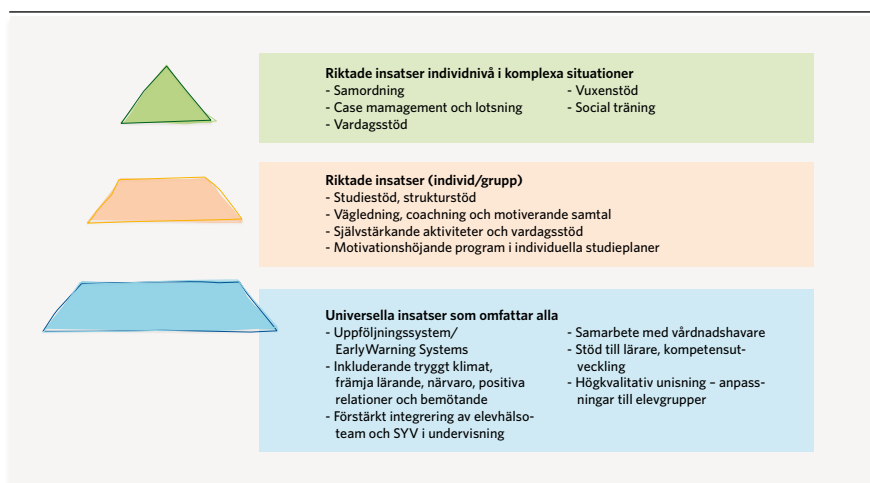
Riktade insatser individnivå i komplexa situationer
- Samordning
- Case mamagement och lotsning
- Vardagsstöd
- Vuxenstöd
- Social träning

Riktade insatser (individ/grupp)
- Studiestöd, strukturstöd
- Vägledning, coachning och motiverande samtal
- Självstärkande aktiviteter och vardagsstöd
- Motivationshöjande program i individuella studieplaner

Universella insatser som omfattar alla
- Uppföljningssystem/ EarlyWarning Systems
- Inkluderande tryggt klimat, främja lärande, närvaro, positiva relationer och bemötande
- Förstärkt integrering av elevhälsoteam och SYV i undervisning
- Samarbete med vårdnadshavare
- Stöd till lärare, kompetensutveckling
- Högkvalitativ unisning – anpassningar till elevgrupper